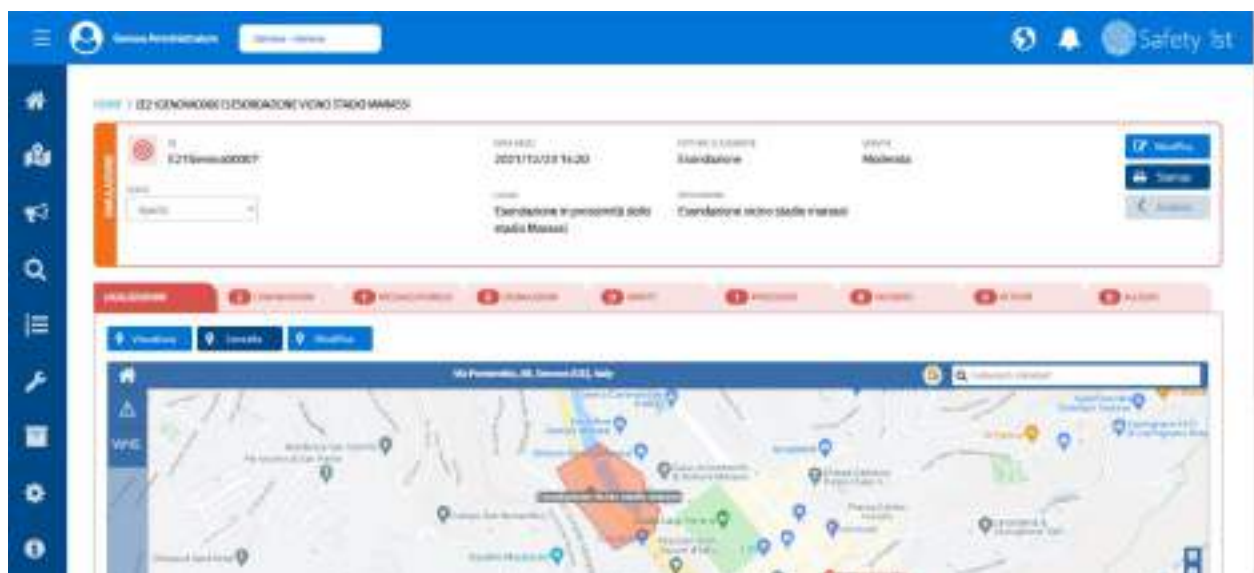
Genova Amministratore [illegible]

Safety 1st

HOME / E21GENOVA00007 ESONDAZIONE VICINO STADIO MARASSI

ID
E21Genova00007

DATA INIZIO
2021/12/23 16:20

TIPO DI EVENTO
Esondazione

GRAVITÀ
Moderata

STATO
Aperto

LUOGO
Esondazione in prossimità dello stadio Marassi

DESCRIZIONE
Esondazione vicino stadio marassi

Modifica
Stampa
Indietro

LOCALIZZAZIONE
CHIAMATE
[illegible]
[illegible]
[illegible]
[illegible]
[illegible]
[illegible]
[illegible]

Visualizza
Cancella
Modifica

Via Pontevecchio, 48, Genova (GE), Italy

WMS